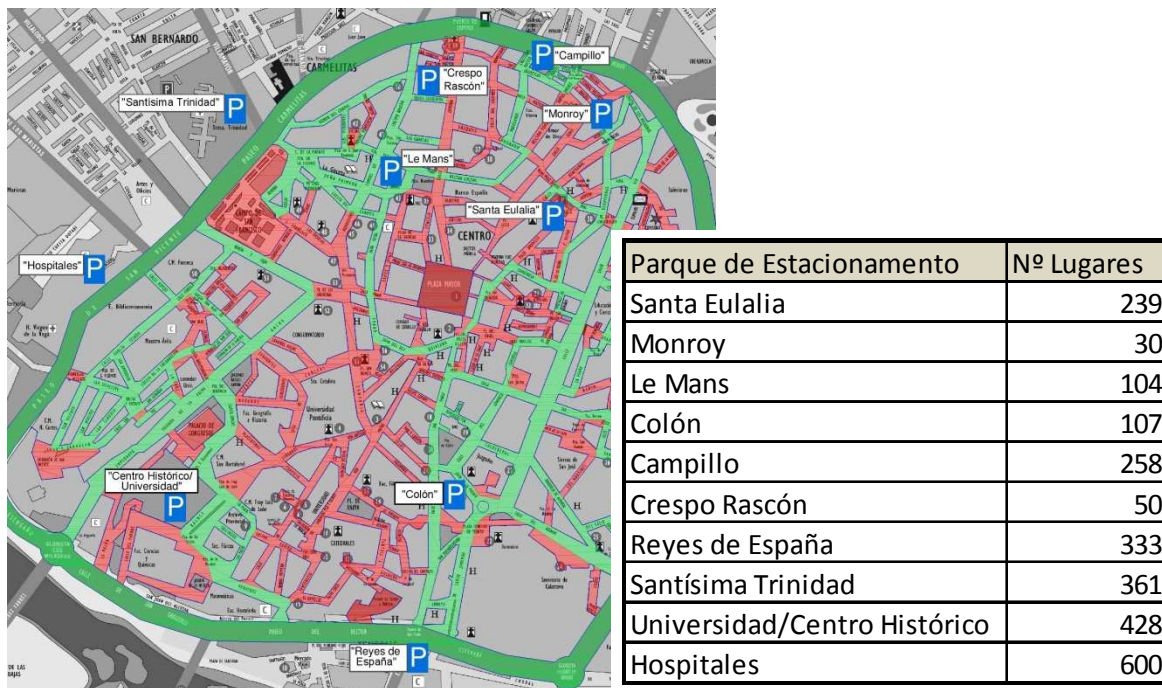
SAN BERNARDO
CARMELITAS
P "Campillo"
P "Crespo Rascón"
"Santisima Trinidad" P
"Monroy" P
"Le Mans" P
"Santa Eulalia" P
CENTRO
PLAZA MAYOR
"Hospitales" P
CONSERVATORIO
Universidad Pontificia
PALACIO DE CONGRESOS
"Centro Histórico/ Universidad" P
"Colón" P
CATEDRALES
"Reyes de España" P
PASEO DEL RECTOR

| Parque de Estacionamento | Nº Lugares |
|---|---|
| Santa Eulalia | 239 |
| Monroy | 30 |
| Le Mans | 104 |
| Colón | 107 |
| Campillo | 258 |
| Crespo Rascón | 50 |
| Reyes de España | 333 |
| Santísima Trinidad | 361 |
| Universidad/Centro Histórico | 428 |
| Hospitales | 600 |